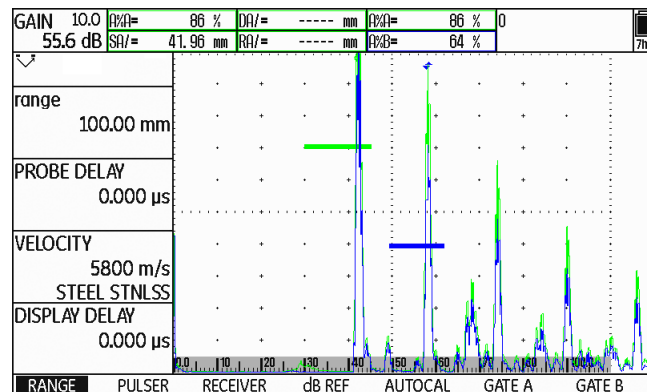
GAIN 10.0
55.6 dB

| A%A= | 86 % | DA/= | ----- mm | A%A= | 86 % | 0 |
|---|---|---|---|---|---|---|
| SA/= | 41.96 mm | RA/= | ----- mm | A%B= | 64 % | |

7h

range
100.00 mm

PROBE DELAY
0.000 µs

VELOCITY
5800 m/s
STEEL STNLSS

DISPLAY DELAY
0.000 µs

0.0 10 20 30 40 50 60 70 80 90 100

RANGE PULSER RECEIVER dB REF AUTOCAL GATE A GATE B